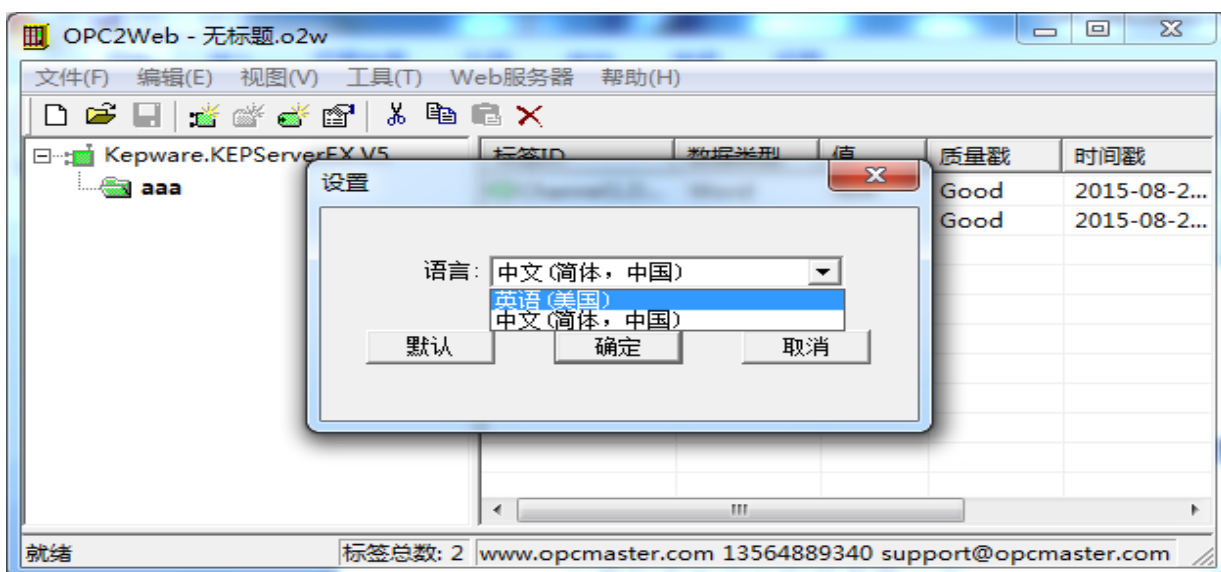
OPC2Web - 无标题.o2w

文件(F) 编辑(E) 视图(V) 工具(T) Web服务器 帮助(H)

Kepware.KEPServerEX V5
aaa

| 标签ID | 数据类型 | 值 | 质量戳 | 时间戳 |
|---|---|---|---|---|
| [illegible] | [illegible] | | Good | 2015-08-2... |
| | | | Good | 2015-08-2... |

设置

语言: 中文 (简体，中国)
英语 (美国)
中文 (简体，中国)

默认 确定 取消

就绪 标签总数: 2 www.opcmaster.com 13564889340 support@opcmaster.com